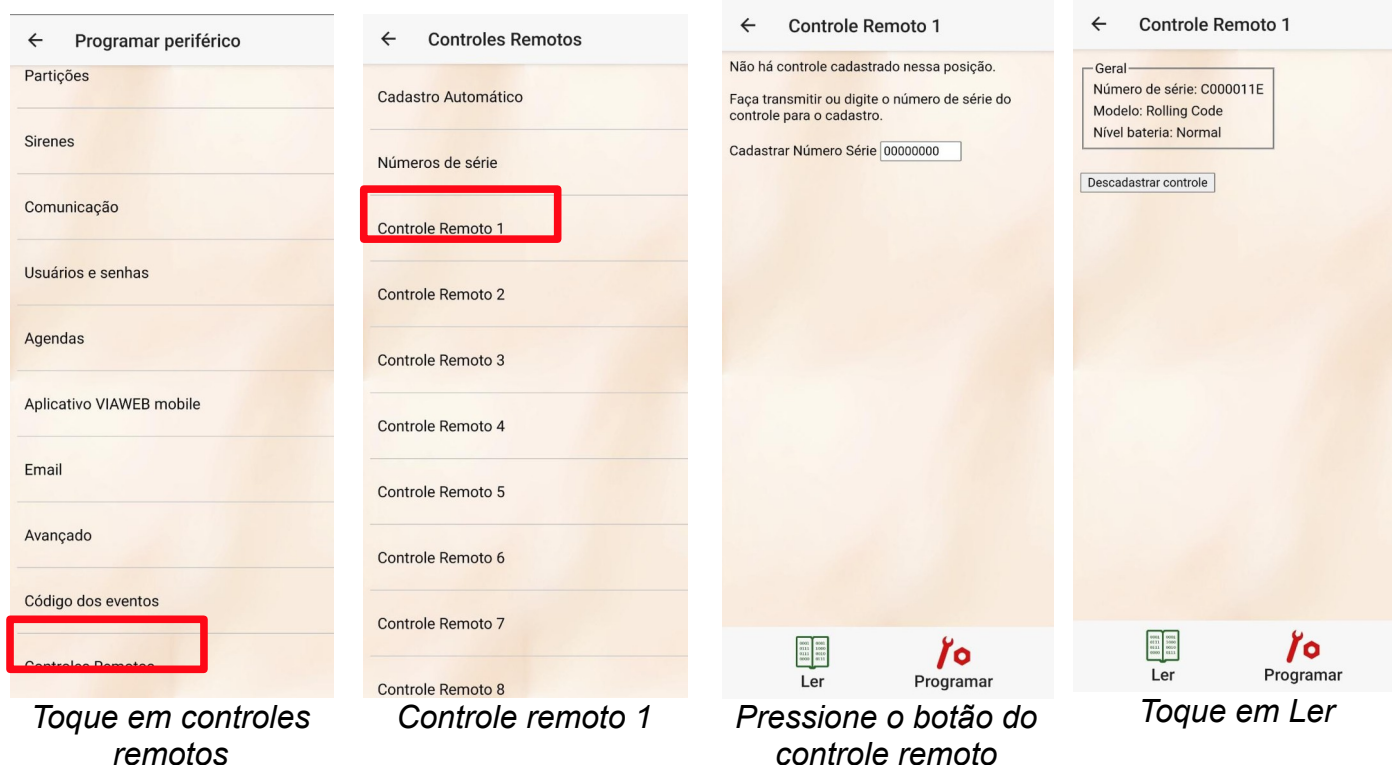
← Programar periférico

Partições

Sirenes

Comunicação

Usuários e senhas

Agendas

Aplicativo VIAWEB mobile

Email

Avançado

Código dos eventos

Controles Remotos

*Toque em controles remotos*

← Controles Remotos

Cadastro Automático

Números de série

Controle Remoto 1

Controle Remoto 2

Controle Remoto 3

Controle Remoto 4

Controle Remoto 5

Controle Remoto 6

Controle Remoto 7

Controle Remoto 8

*Controle remoto 1*

← Controle Remoto 1

Não há controle cadastrado nessa posição.

Faça transmitir ou digite o número de série do controle para o cadastro.

Cadastrar Número Série 00000000

Ler Programar

*Pressione o botão do controle remoto*

← Controle Remoto 1

Geral
Número de série: C000011E
Modelo: Rolling Code
Nível bateria: Normal

Descadastrar controle

Ler Programar

*Toque em Ler*